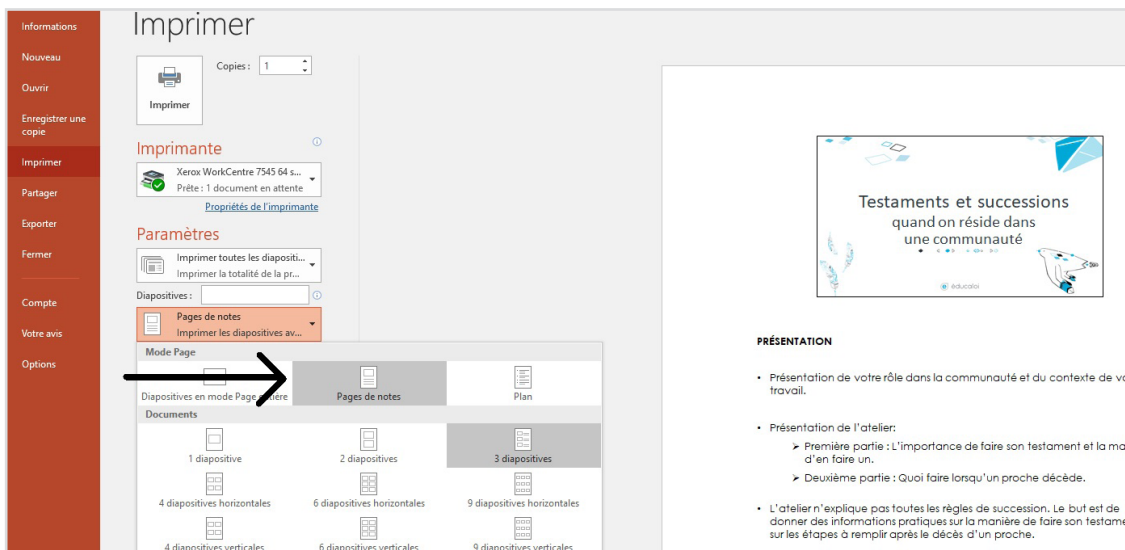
Informations

Nouveau

Ouvrir

Enregistrer une copie

Imprimer

Partager

Exporter

Fermer

Compte

Votre avis

Options

Imprimer

Imprimer

Copies : 1

Imprimante

Xerox WorkCentre 7545 64 s...
Prête : 1 document en attente

Propriétés de l'imprimante

Paramètres

Imprimer toutes les diapositi...
Imprimer la totalité de la pr...

Diapositives :

Pages de notes
Imprimer les diapositives av...

Mode Page

Diapositives en mode Page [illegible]ère

Pages de notes

Plan

Documents

1 diapositive

2 diapositives

3 diapositives

4 diapositives horizontales

6 diapositives horizontales

9 diapositives horizontales

4 diapositives verticales

6 diapositives verticales

9 diapositives verticales

Testaments et successions quand on réside dans une communauté

éducaloi

PRÉSENTATION

• Présentation de votre rôle dans la communauté et du contexte de vo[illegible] travail.

• Présentation de l'atelier:
➢ Première partie : L'importance de faire son testament et la ma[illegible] d'en faire un.
➢ Deuxième partie : Quoi faire lorsqu'un proche décède.

• L'atelier n'explique pas toutes les règles de succession. Le but est de donner des informations pratiques sur la manière de faire son testame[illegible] sur les étapes à remplir après le décès d'un proche.